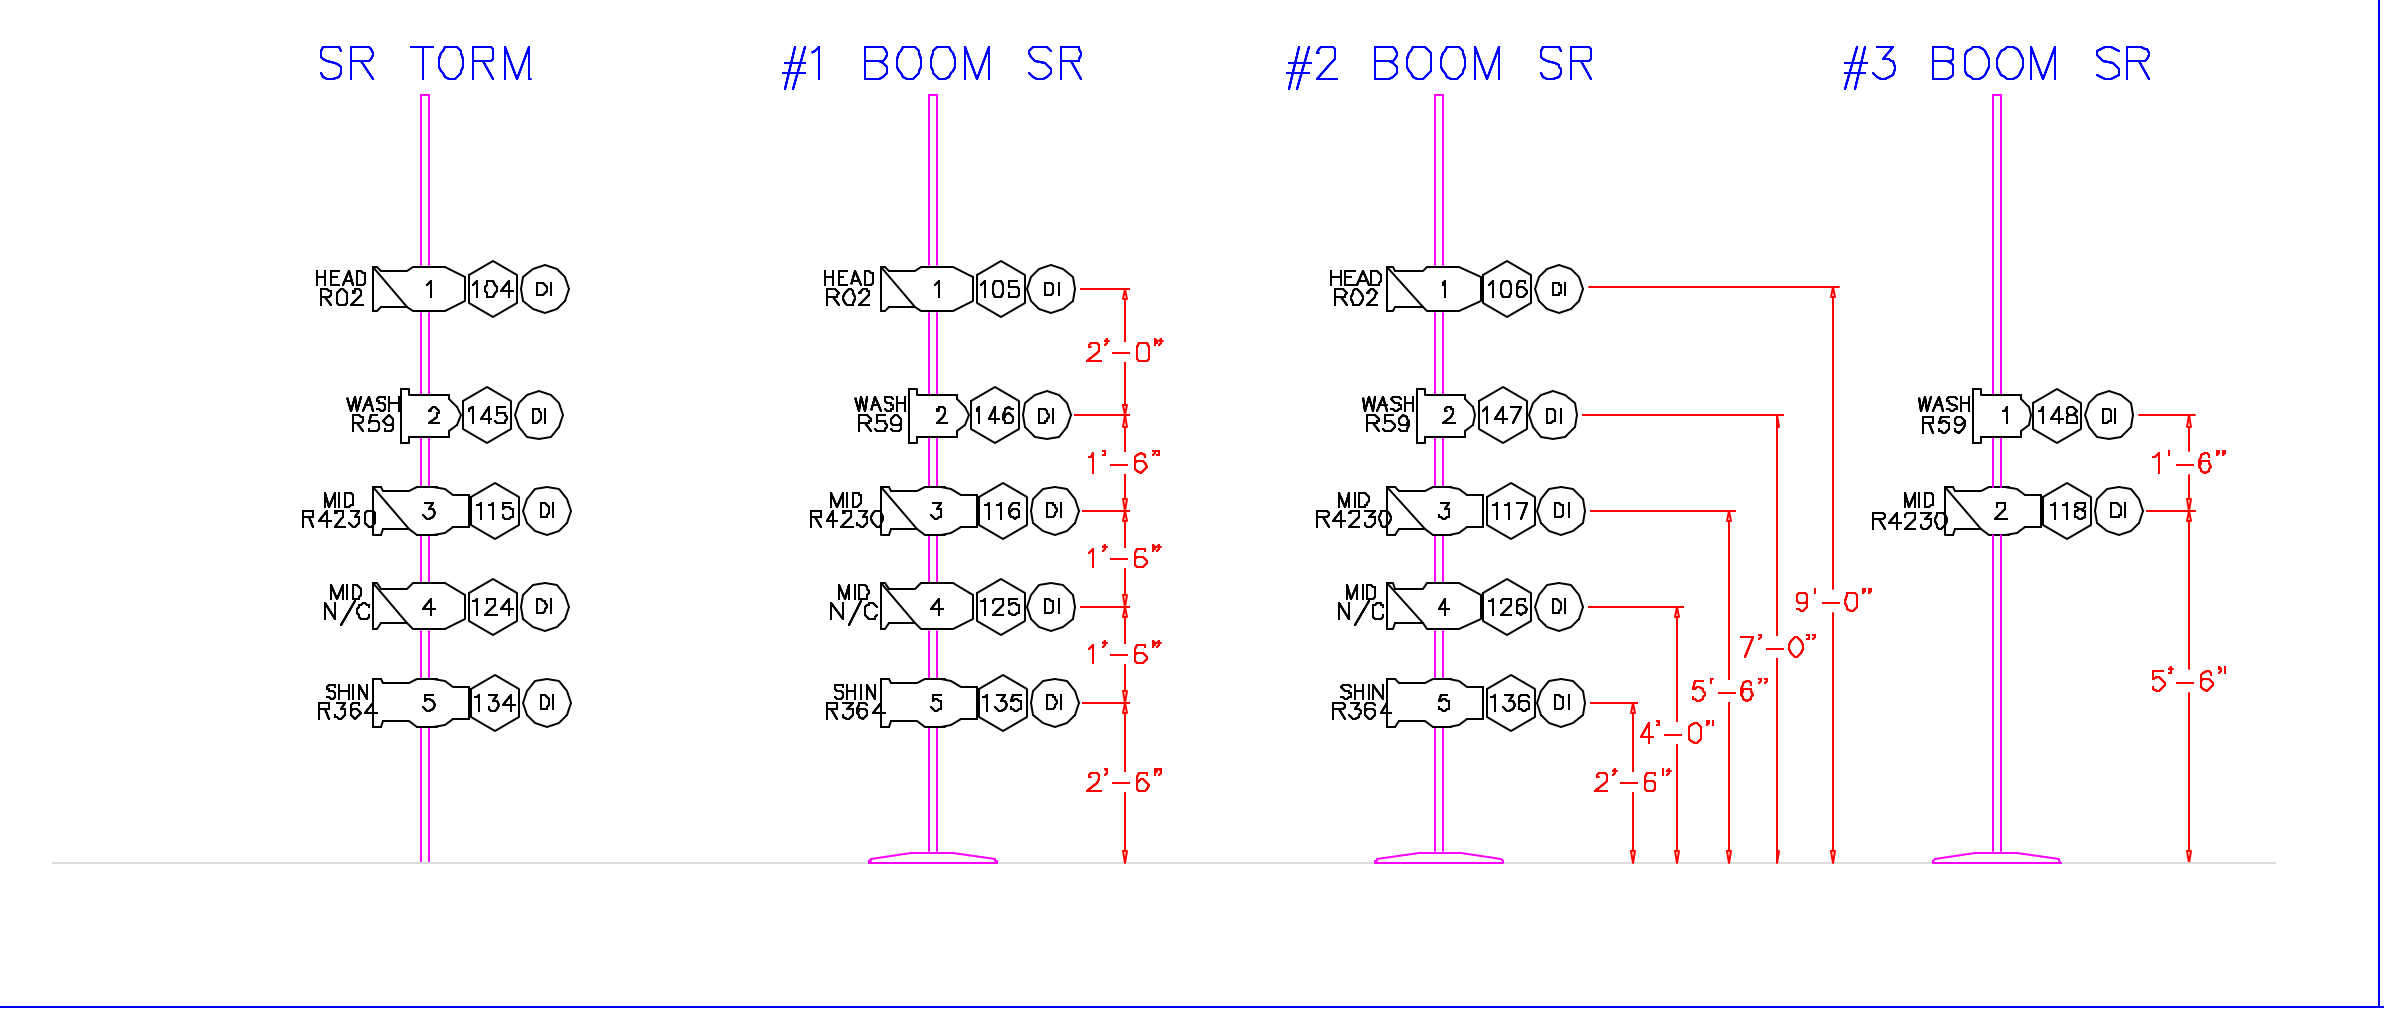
SR TORM

HEAD R02 1 104 DI
WASH R59 2 145 DI
MID R4230 3 115 DI
MID N/C 4 124 DI
SHIN R364 5 134 DI

#1 BOOM SR

HEAD R02 1 105 DI
WASH R59 2 146 DI
MID R4230 3 116 DI
MID N/C 4 125 DI
SHIN R364 5 135 DI

2'–0"
1'–6"
1'–6"
1'–6"
2'–6"

#2 BOOM SR

HEAD R02 1 106 DI
WASH R59 2 147 DI
MID R4230 3 117 DI
MID N/C 4 126 DI
SHIN R364 5 136 DI

9'–0"
7'–0"
5'–6"
4'–0"
2'–6"

#3 BOOM SR

WASH R59 1 148 DI
MID R4230 2 118 DI

1'–6"
5'–6"